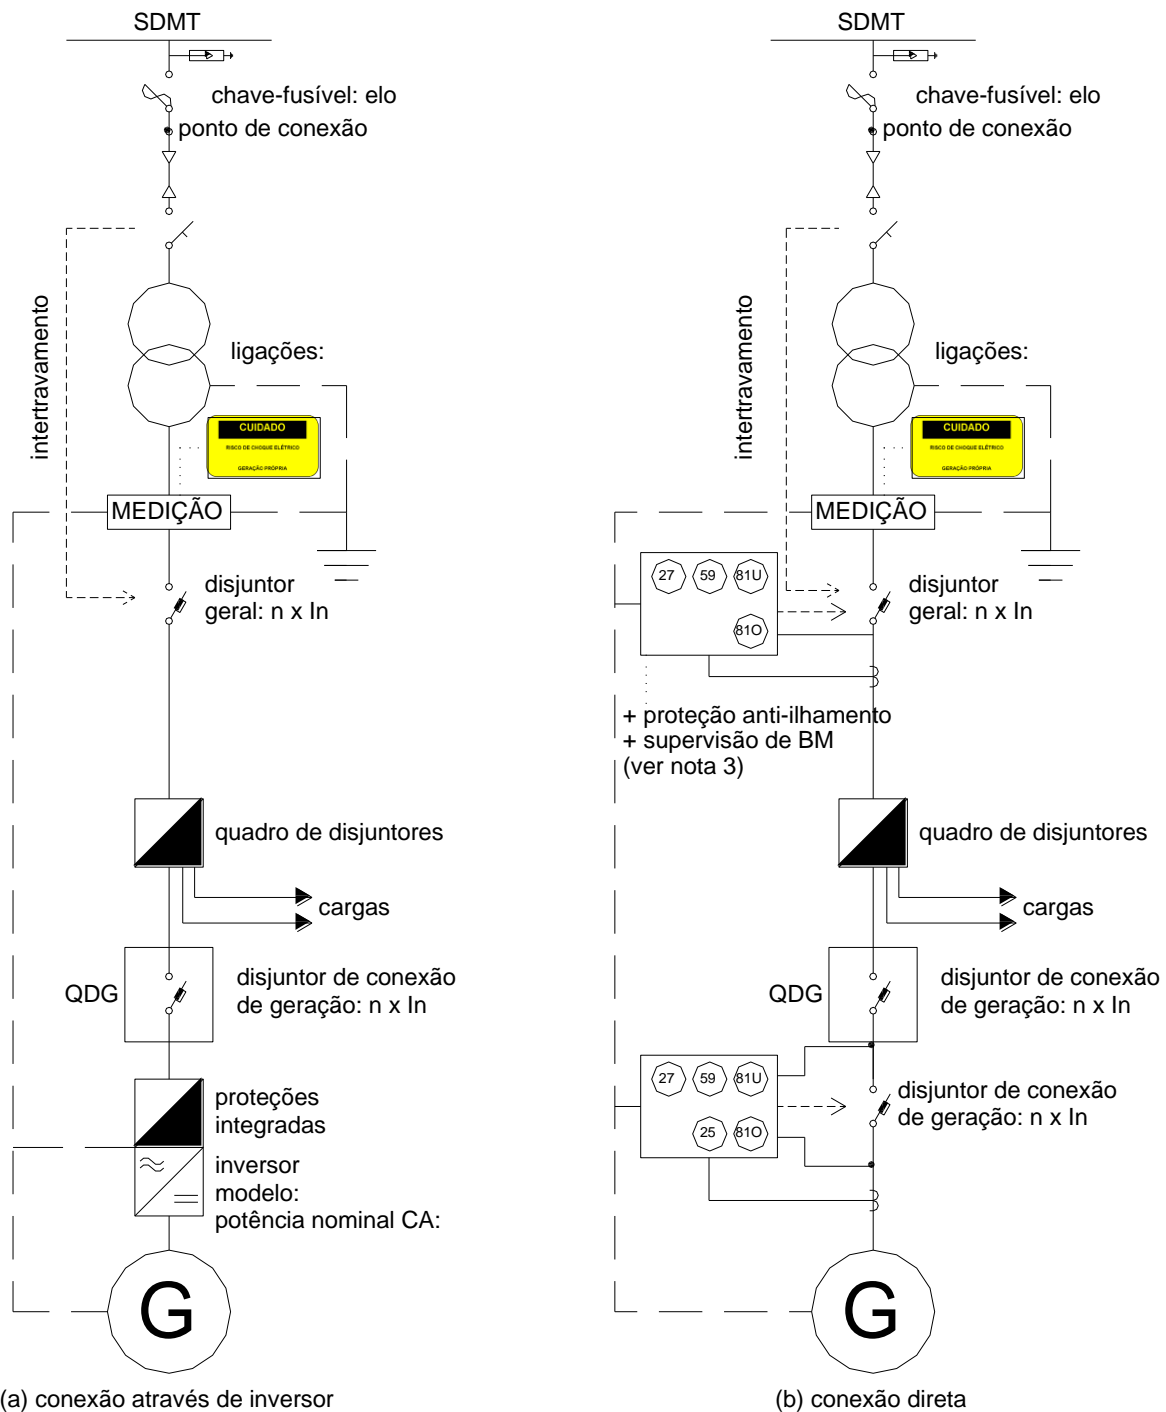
SDMT

chave-fusível: elo
ponto de conexão

intertravamento

ligações:

CUIDADO
RISCO DE CHOQUE ELÉTRICO
GERAÇÃO PRÓPRIA

MEDIÇÃO

disjuntor
geral: n x In

quadro de disjuntores

cargas

QDG

disjuntor de conexão
de geração: n x In

proteções
integradas

inversor
modelo:
potência nominal CA:

G

(a) conexão através de inversor

SDMT

chave-fusível: elo
ponto de conexão

intertravamento

ligações:

CUIDADO
RISCO DE CHOQUE ELÉTRICO
GERAÇÃO PRÓPRIA

MEDIÇÃO

27 59 81U
81O

disjuntor
geral: n x In

+ proteção anti-ilhamento
+ supervisão de BM
(ver nota 3)

quadro de disjuntores

cargas

QDG

disjuntor de conexão
de geração: n x In

27 59 81U
25 81O

disjuntor de conexão
de geração: n x In

G

(b) conexão direta